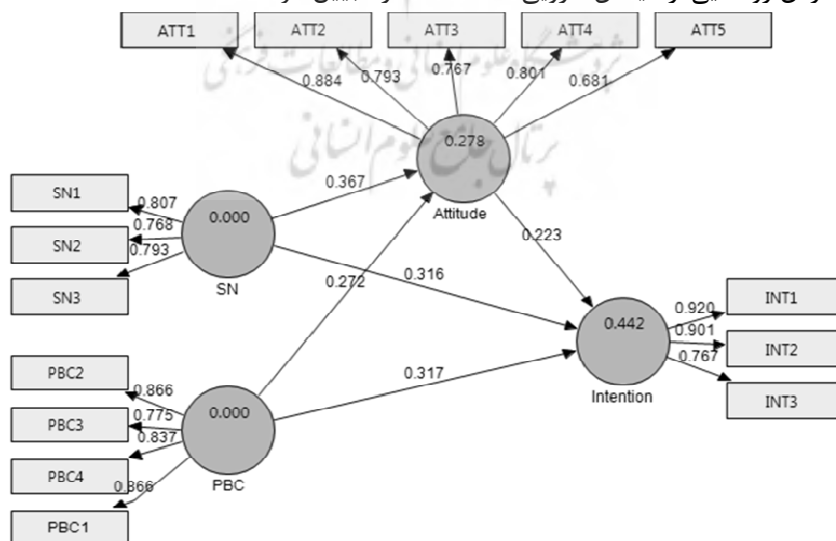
ATT1
ATT2
ATT3
ATT4
ATT5
0.884
0.793
0.767
0.801
0.681
0.278
Attitude
SN1
SN2
SN3
0.807
0.768
0.793
0.000
SN
0.367
0.223
0.272
0.316
0.442
Intention
0.920
0.901
0.767
INT1
INT2
INT3
PBC2
PBC3
PBC4
PBC1
0.866
0.775
0.837
0.866
0.000
PBC
0.317